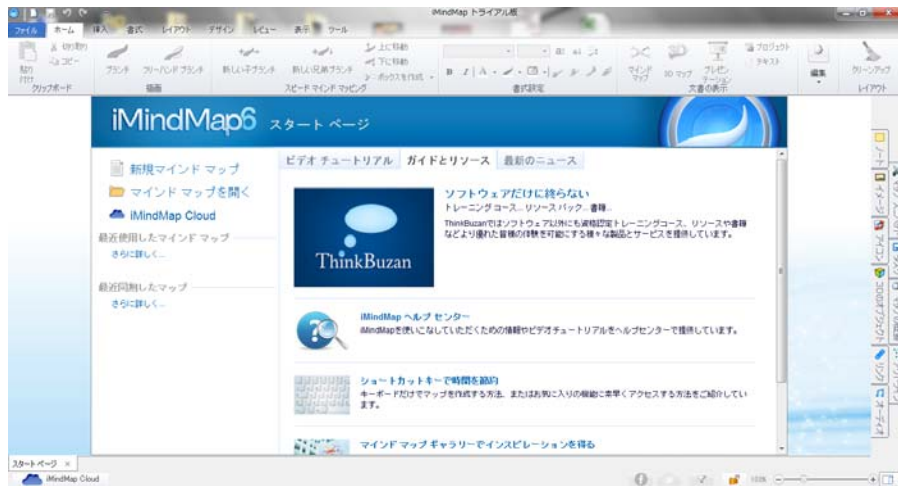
iMindMap トライアル版

ファイル ホーム 挿入 書式 レイアウト デザイン レビュー 表示 ツール

貼り付け 切り取り コピー クリップボード

ブランチ フリーハンドブランチ 描画

新しい子ブランチ 新しい兄弟ブランチ 上に移動 下に移動 ボックスを作成 スピード マインド マッピング

書式設定

マインド マップ 3D マップ プレゼンテーション 文書の表示

プロジェクト テキスト

編集

クリーンアップ レイアウト

iMindMap6 スタート ページ

新規マインド マップ

マインド マップを開く

iMindMap Cloud

最近使用したマインド マップ

さらに詳しく...

最近同期したマップ

さらに詳しく...

ビデオ チュートリアル ガイドとリソース 最新のニュース

ThinkBuzan

ソフトウェアだけに終らない

トレーニングコース...リソース パック... 書籍...

ThinkBuzanではソフトウェア以外にも資格認定トレーニングコース、リソースや書籍などより優れた思考の伴奏を可能にする様々な製品とサービスを提供しています。

iMindMap ヘルプ センター

iMindMapを使いこなしていただくための情報やビデオチュートリアルをヘルプセンターで提供しています。

ショートカットキーで時間を節約

キーボードだけでマップを作成する方法、またはお気に入りの機能に素早くアクセスする方法をご紹介しています。

マインド マップ ギャラリーでインスピレーションを得る

スタート ページ ×

iMindMap Cloud

ノート イメージ アイコン フロアチャート リンク タスク